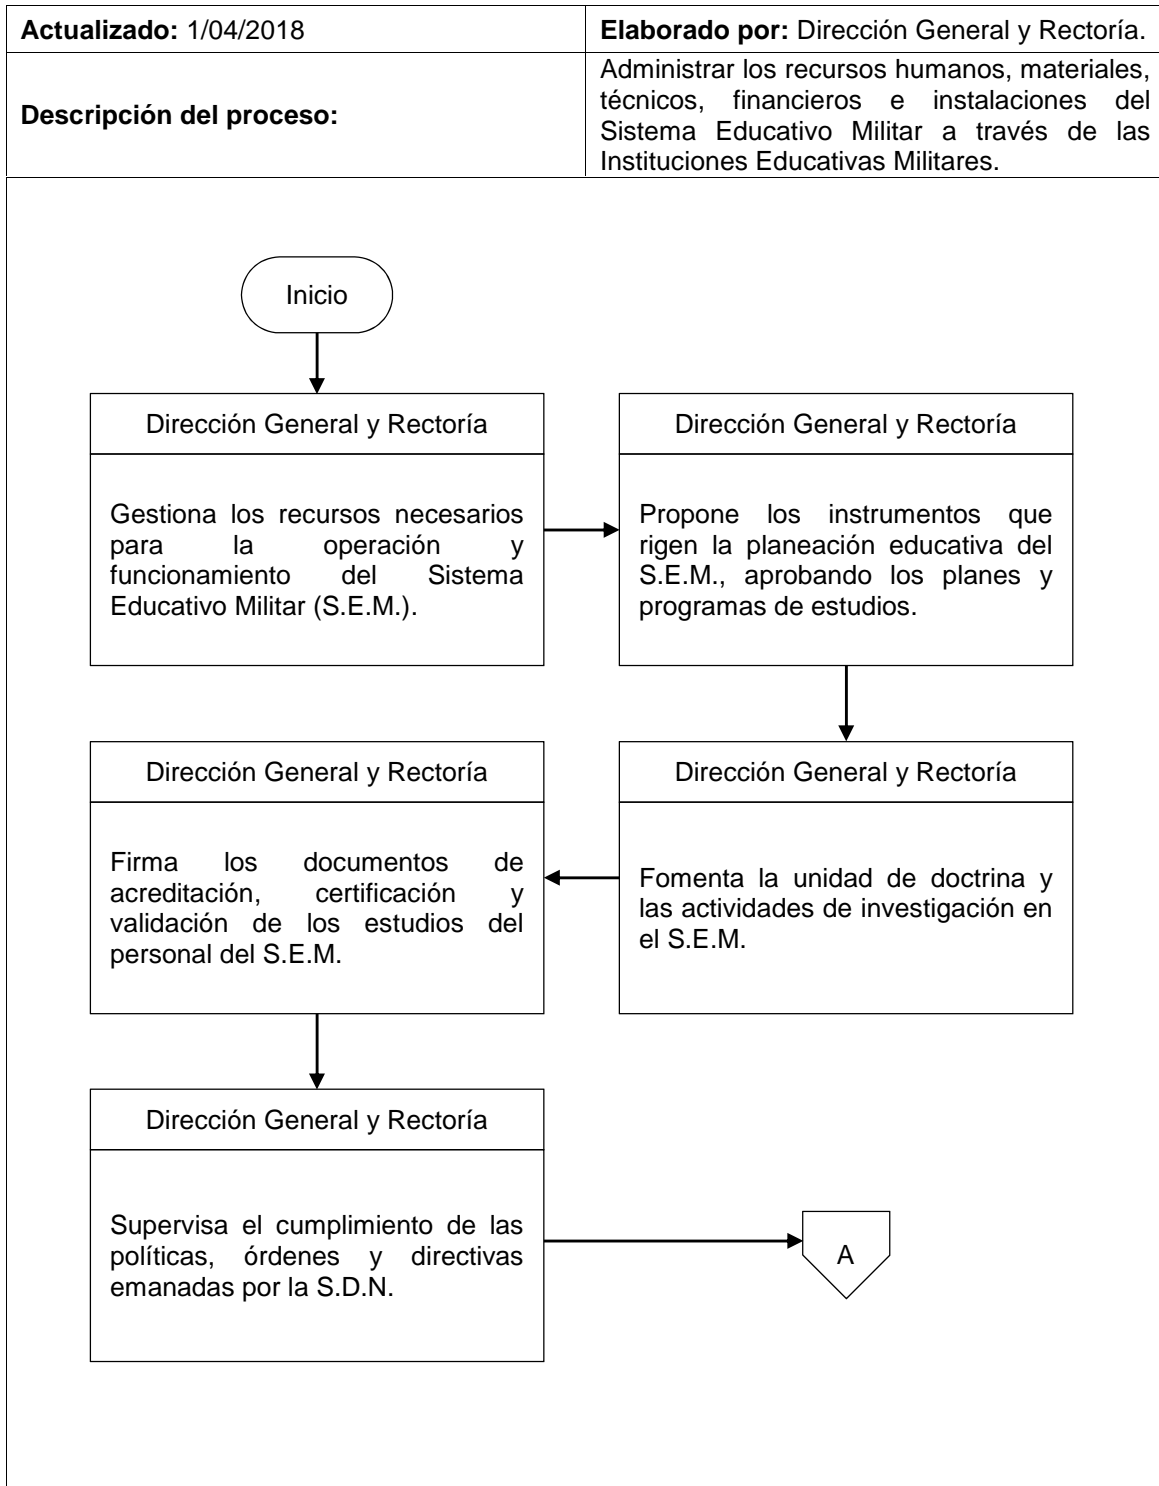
| **Actualizado:** 1/04/2018 | **Elaborado por:** Dirección General y Rectoría. |
|---|---|
| **Descripción del proceso:** | Administrar los recursos humanos, materiales, técnicos, financieros e instalaciones del Sistema Educativo Militar a través de las Instituciones Educativas Militares. |

Inicio

Dirección General y Rectoría

Gestiona los recursos necesarios para la operación y funcionamiento del Sistema Educativo Militar (S.E.M.).

Dirección General y Rectoría

Propone los instrumentos que rigen la planeación educativa del S.E.M., aprobando los planes y programas de estudios.

Dirección General y Rectoría

Fomenta la unidad de doctrina y las actividades de investigación en el S.E.M.

Dirección General y Rectoría

Firma los documentos de acreditación, certificación y validación de los estudios del personal del S.E.M.

Dirección General y Rectoría

Supervisa el cumplimiento de las políticas, órdenes y directivas emanadas por la S.D.N.

A